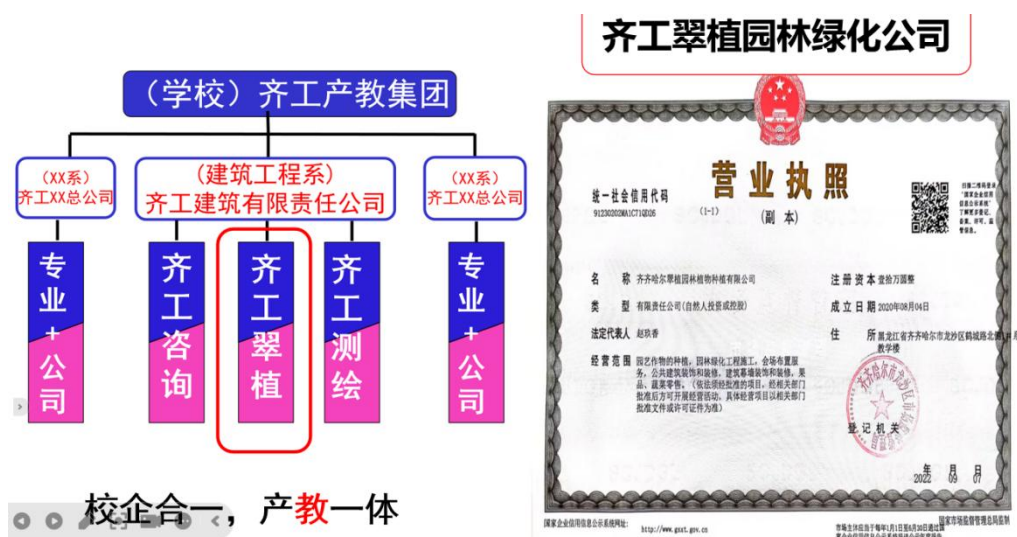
（学校）齐工产教集团

（XX系）
齐工XX总公司

（建筑工程系）
齐工建筑有限责任公司

（XX系）
齐工XX总公司

专业+公司

齐工咨询

齐工翠植

齐工测绘

专业+公司

校企合一，产教一体

齐工翠植园林绿化公司

营业执照

（副本）

（1-1）

统一社会信用代码
91230202MA1C71QX26

名　　称　齐齐哈尔翠植园林植物种植有限公司

类　　型　有限责任公司（自然人投资或控股）

法定代表人　赵秋香

经营范围　园艺作物的种植，园林绿化工程施工，会场布置服务，公共建筑装饰和装修，建筑幕墙装饰和装修，果品、蔬菜零售。（依法须经批准的项目，经相关部门批准后方可开展经营活动，具体经营项目以相关部门批准文件或许可证件为准）

注册资本　壹拾万圆整

成立日期　2020年08月04日

住　　所　黑龙江省齐齐哈尔市龙沙区鹤城路北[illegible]教学楼

登记机关

2022　09　07
年　月　日

国家企业信用信息公示系统网址：http://www.gsxt.gov.cn

市场主体应当于每年1月1日至6月30日通过国家企业信用信息公示系统报送公示年度报告。

国家市场监督管理总局监制